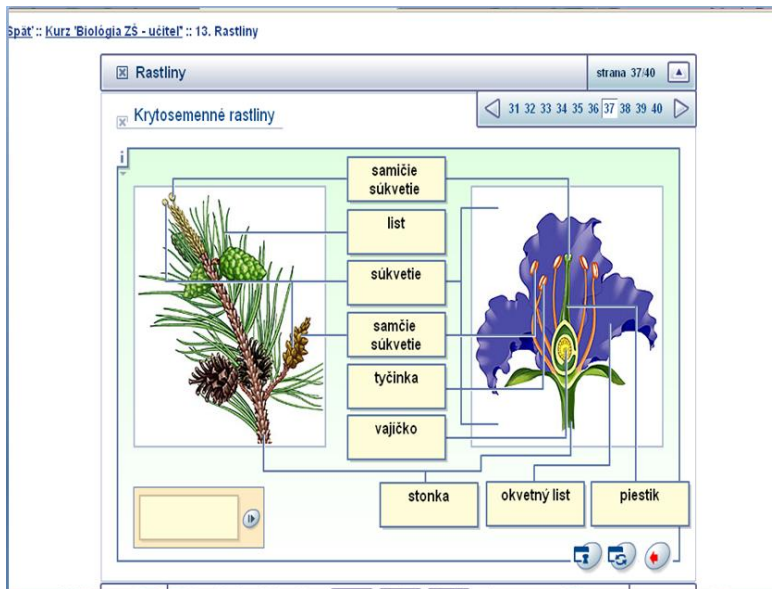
Späť :: Kurz 'Biológia ZŠ - učiteľ' :: 13. Rastliny

Rastliny

strana 37/40

Krytosemenné rastliny

31 32 33 34 35 36 37 38 39 40

i

samičie súkvetie

list

súkvetie

samčie súkvetie

tyčinka

vajíčko

stonka

okvetný list

piestik